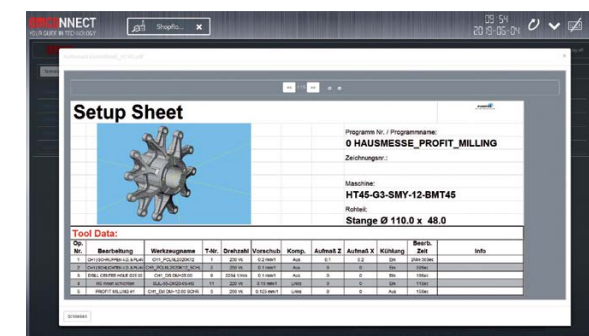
NNECT
YOUR GUIDE IN TECHNOLOGY

Shopflo...

09:54
2015-06-04

Setup Sheet

Programm Nr. / Programmname:
0 HAUSMESSE_PROFIT_MILLING
Zeichnungsnr.:

Maschine:
HT45-G3-SMY-12-BMT45
Rohteil:
Stange Ø 110.0 x 48.0

Tool Data:

| Op. Nr. | Bearbeitung | Werkzeugname | T-Nr. | Drehzahl | Vorschub | Komp. | Aufmaß Z | Aufmaß X | Kühlung | Bearb. Zeit | Info |
|---|---|---|---|---|---|---|---|---|---|---|---|
| 1 | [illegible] | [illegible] | 1 | 200 V/c | 0.2 mm/U | Aus | 0.1 | 0.2 | Ein | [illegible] | |
| 2 | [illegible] | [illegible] | 2 | 350 V/c | 0.1 mm/U | Aus | 0 | 0 | Ein | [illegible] | |
| 3 | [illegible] | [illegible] | 8 | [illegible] | 0.1 mm/U | Aus | 0 | 0 | Ein | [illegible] | |
| 4 | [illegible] | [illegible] | 11 | 220 V/c | 0.13 mm/U | Links | 0 | 0 | Ein | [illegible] | |
| 5 | PROFIT MILLING #1 | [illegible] | 3 | 200 V/c | 0.125 mm/U | Links | 0 | 0 | Aus | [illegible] | |

Schließen